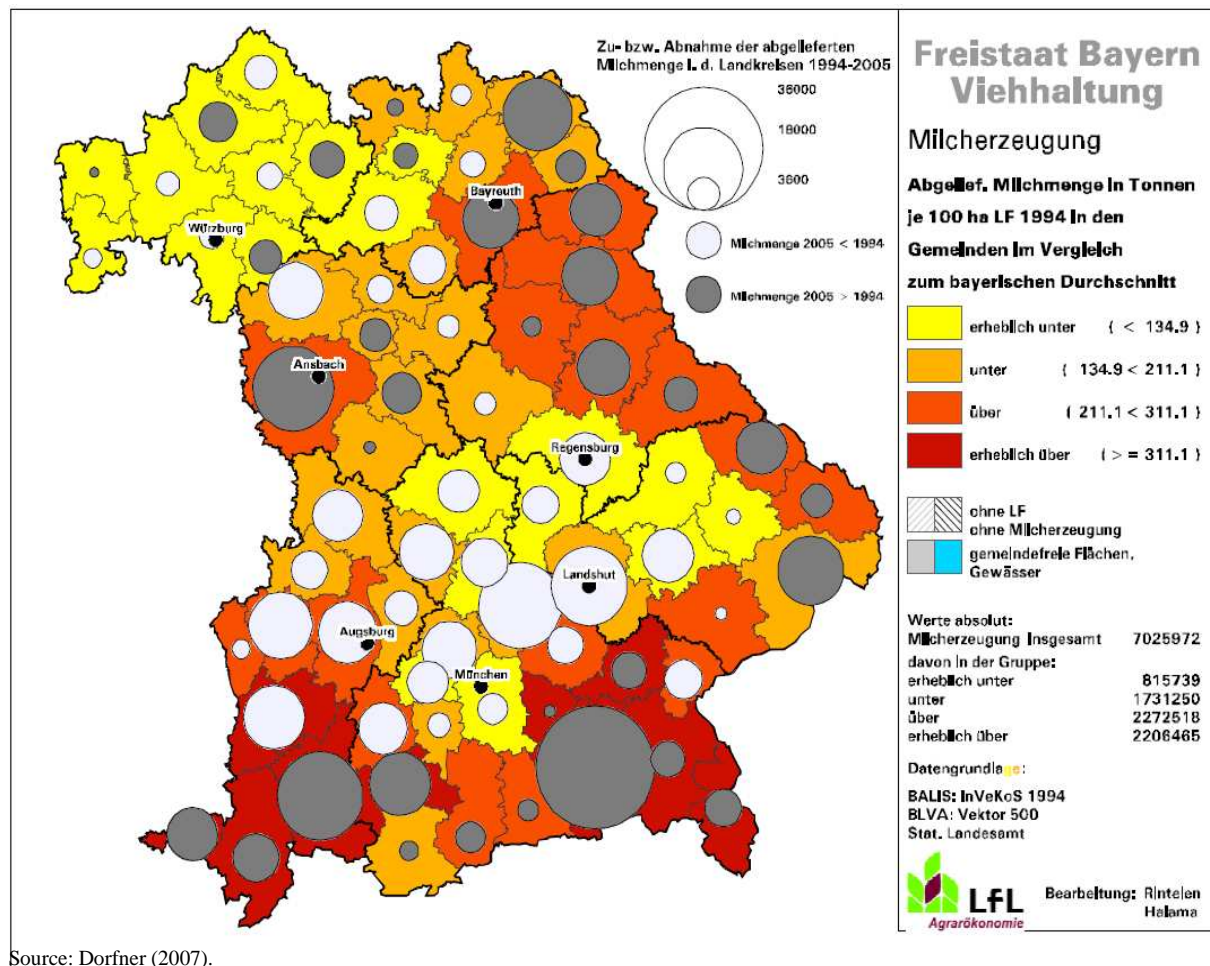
Zu- bzw. Abnahme der abgelieferten Milchmenge i. d. Landkreisen 1994-2005

36000

18000

3600

Milchmenge 2005 < 1994

Milchmenge 2005 > 1994

Bayreuth

Würzburg

Ansbach

Regensburg

Landshut

Augsburg

München

Freistaat Bayern
Viehhaltung

Milcherzeugung

Abgelief. Milchmenge in Tonnen je 100 ha LF 1994 in den Gemeinden im Vergleich zum bayerischen Durchschnitt

erheblich unter ( < 134.9 )

unter ( 134.9 < 211.1 )

über ( 211.1 < 311.1 )

erheblich über ( > = 311.1 )

ohne LF
ohne Milcherzeugung

gemeindefreie Flächen, Gewässer

Werte absolut:
Milcherzeugung insgesamt 7025972
davon in der Gruppe:
erheblich unter 815739
unter 1731250
über 2272518
erheblich über 2206465

Datengrundlage:

BALIS: InVeKoS 1994
BLVA: Vektor 500
Stat. Landesamt

LfL
Agrarökonomie

Bearbeitung: Rintelen Halama

Source: Dorfner (2007).